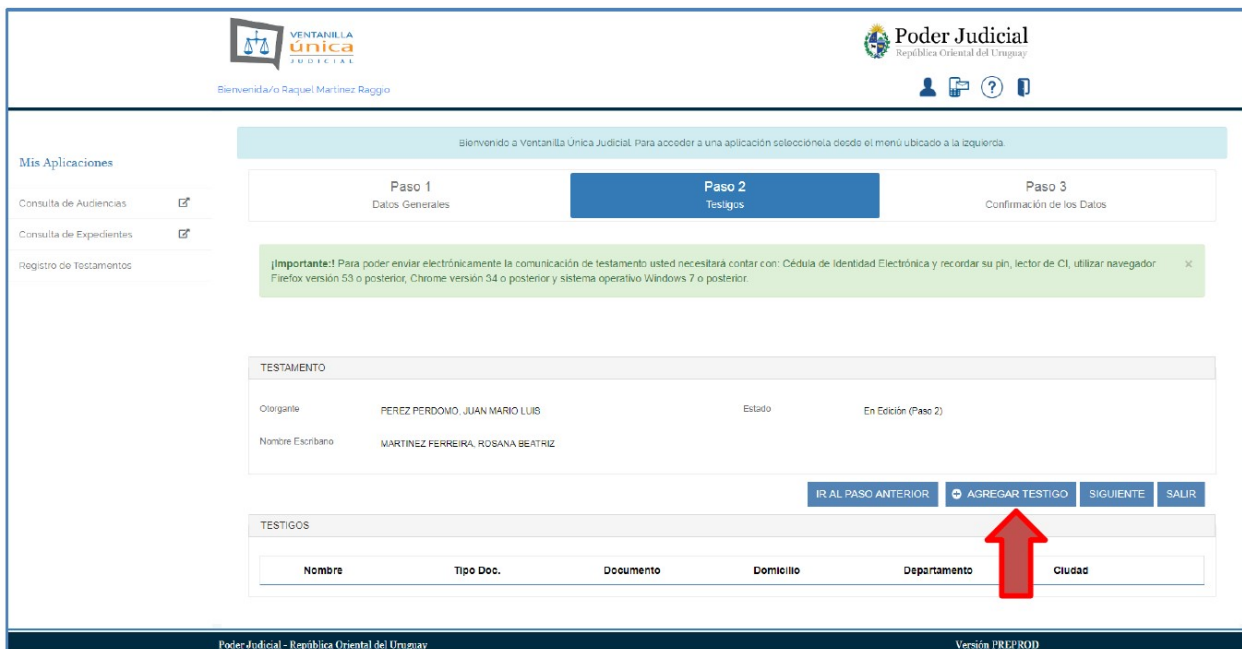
VENTANILLA única JUDICIAL

Bienvenida/o Raquel Martinez Raggio

Poder Judicial
República Oriental del Uruguay

Mis Aplicaciones

Consulta de Audiencias

Consulta de Expedientes

Registro de Testamentos

Bienvenido a Ventanilla Única Judicial. Para acceder a una aplicación selecciónela desde el menú ubicado a la izquierda.

Paso 1
Datos Generales

Paso 2
Testigos

Paso 3
Confirmación de los Datos

¡Importante:! Para poder enviar electrónicamente la comunicación de testamento usted necesitará contar con: Cédula de Identidad Electrónica y recordar su pin, lector de CI, utilizar navegador Firefox versión 53 o posterior, Chrome versión 34 o posterior y sistema operativo Windows 7 o posterior.

×

TESTAMENTO

Otorgante PEREZ PERDOMO, JUAN MARIO LUIS

Estado En Edición (Paso 2)

Nombre Escribano MARTINEZ FERREIRA, ROSANA BEATRIZ

IR AL PASO ANTERIOR

AGREGAR TESTIGO

SIGUIENTE

SALIR

TESTIGOS

| Nombre | Tipo Doc. | Documento | Domicilio | Departamento | Ciudad |
|---|---|---|---|---|---|

Poder Judicial - República Oriental del Uruguay

Versión PREPROD